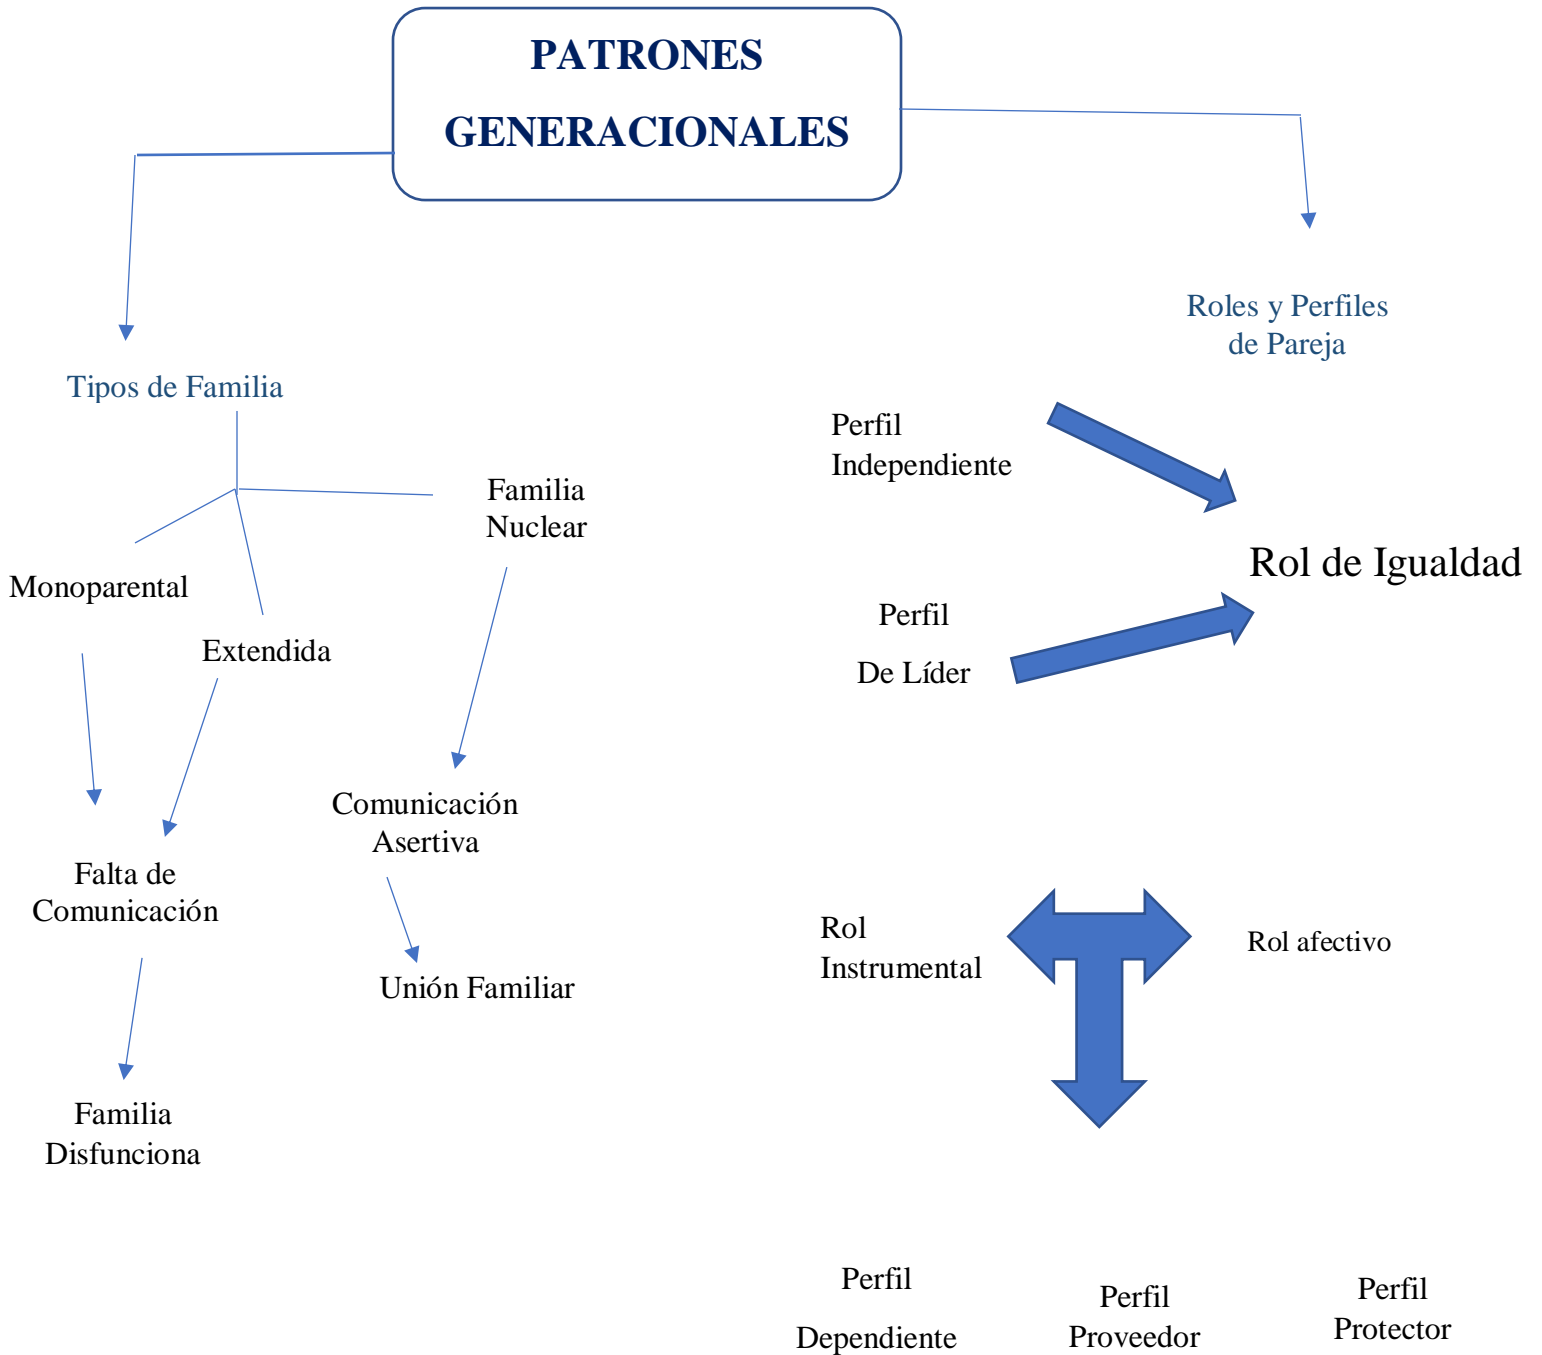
PATRONES GENERACIONALES

Tipos de Familia

Monoparental

Extendida

Familia Nuclear

Falta de Comunicación

Comunicación Asertiva

Unión Familiar

Familia Disfunciona

Roles y Perfiles de Pareja

Perfil Independiente

Rol de Igualdad

Perfil

De Líder

Rol Instrumental

Rol afectivo

Perfil

Dependiente

Perfil Proveedor

Perfil Protector